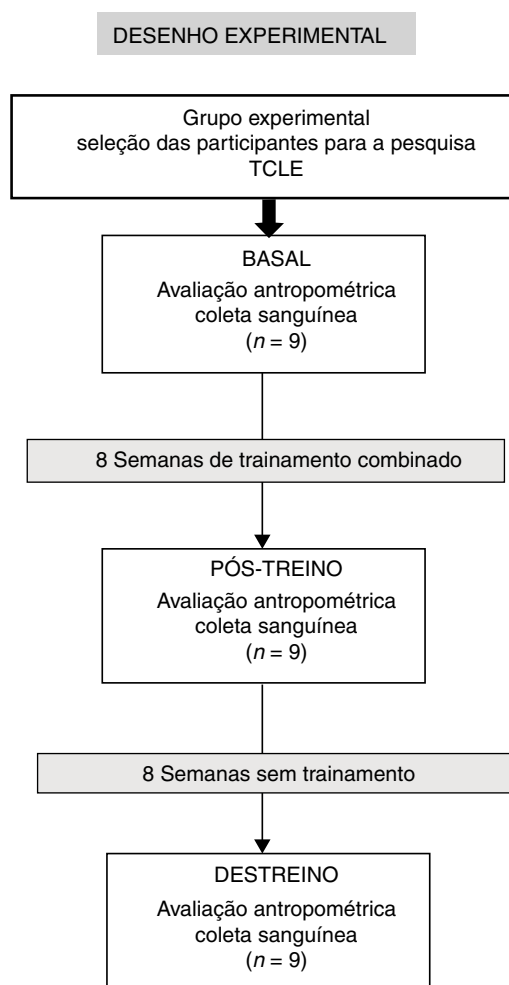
DESENHO EXPERIMENTAL

Grupo experimental
seleção das participantes para a pesquisa
TCLE

BASAL
Avaliação antropométrica
coleta sanguínea
($n$ = 9)

8 Semanas de trainamento combinado

PÓS-TREINO
Avaliação antropométrica
coleta sanguínea
($n$ = 9)

8 Semanas sem trainamento

DESTREINO
Avaliação antropométrica
coleta sanguínea
($n$ = 9)